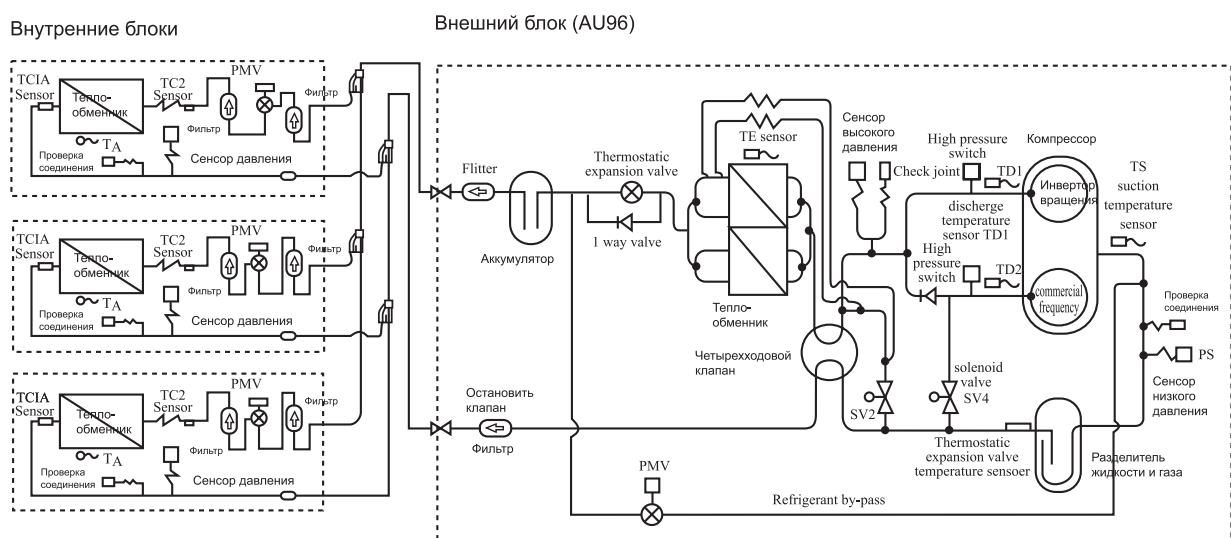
Внутренние блоки

Внешний блок (AU96)

TCIA Sensor
Тепло-обменник
TC2 Sensor
PMV
Фильтр
Фильтр
TA
Проверка соединения
Сенсор давления

TCIA Sensor
Тепло-обменник
TC2 Sensor
PMV
Фильтр
Фильтр
TA
Проверка соединения
Сенсор давления

TCIA Sensor
Тепло-обменник
TC2 Sensor
PMV
Фильтр
Фильтр
TA
Проверка соединения
Сенсор давления

Flitter
Аккумулятор
Thermostatic expansion valve
1 way valve
TE sensor
Тепло-обменник
Сенсор высокого давления
Check joint
High pressure switch
TD1
Компрессор
Инвертор вращения
discherge temperature sensor TD1
High pressure switch
TD2
commercial frequency
TS suction temperature sensor
Проверка соединения
PS
Сенсор низкого давления
Четырехходовой клапан
solenoid valve SV4
SV2
Остановить клапан
Фильтр
Thermostatic expansion valve temperature sensoer
Разделитель жидкости и газа
PMV
Refrigerant by-pass